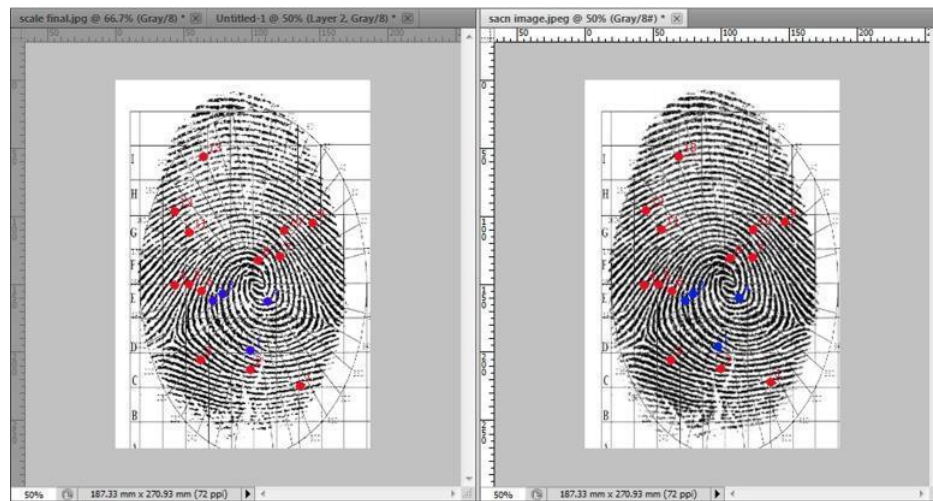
scale final.jpg @ 66.7% (Gray/8) * Untitled-1 @ 50% (Layer 2, Gray/8) *

sacn image.jpeg @ 50% (Gray/8#) *

50 0 50 100 150 200

I
H
G
F
E
D
C
B

50% 187.33 mm x 270.93 mm (72 ppi)

50% 187.33 mm x 270.93 mm (72 ppi)